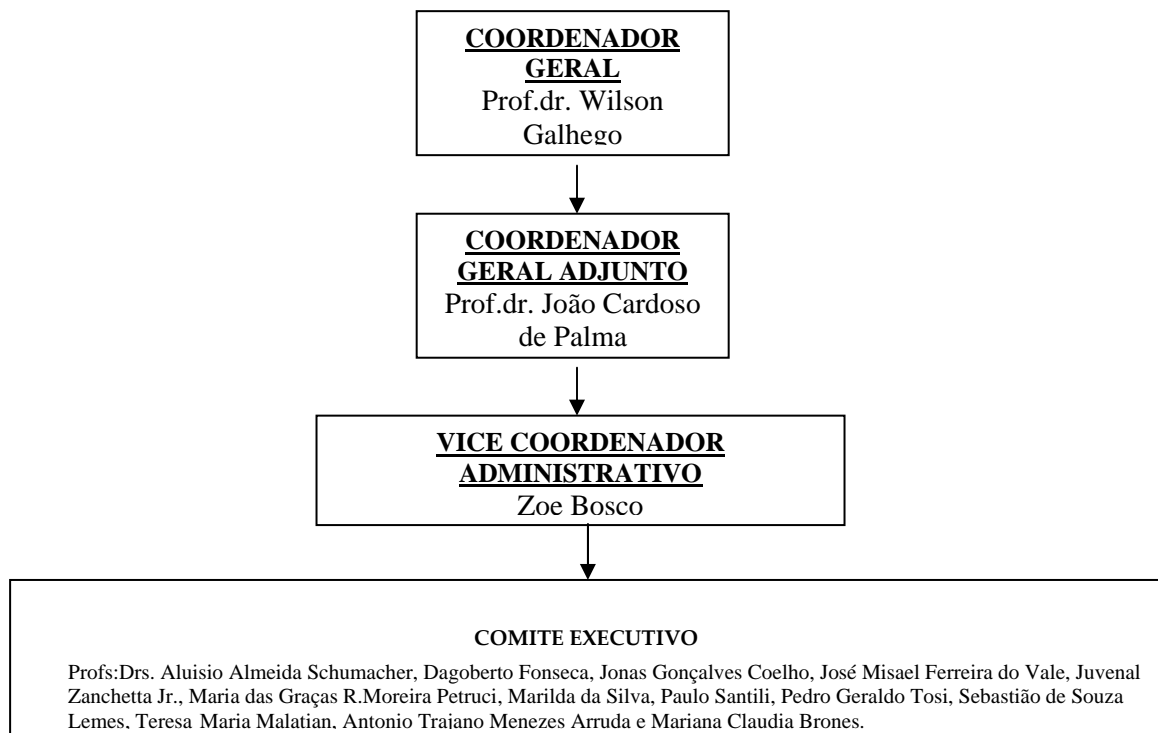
COORDENADOR GERAL
Prof.dr. Wilson Galhego

COORDENADOR GERAL ADJUNTO
Prof.dr. João Cardoso de Palma

VICE COORDENADOR ADMINISTRATIVO
Zoe Bosco

COMITE EXECUTIVO

Profs:Drs. Aluisio Almeida Schumacher, Dagoberto Fonseca, Jonas Gonçalves Coelho, José Misael Ferreira do Vale, Juvenal Zanchetta Jr., Maria das Graças R.Moreira Petruci, Marilda da Silva, Paulo Santili, Pedro Geraldo Tosi, Sebastião de Souza Lemes, Teresa Maria Malatian, Antonio Trajano Menezes Arruda e Mariana Claudia Brones.